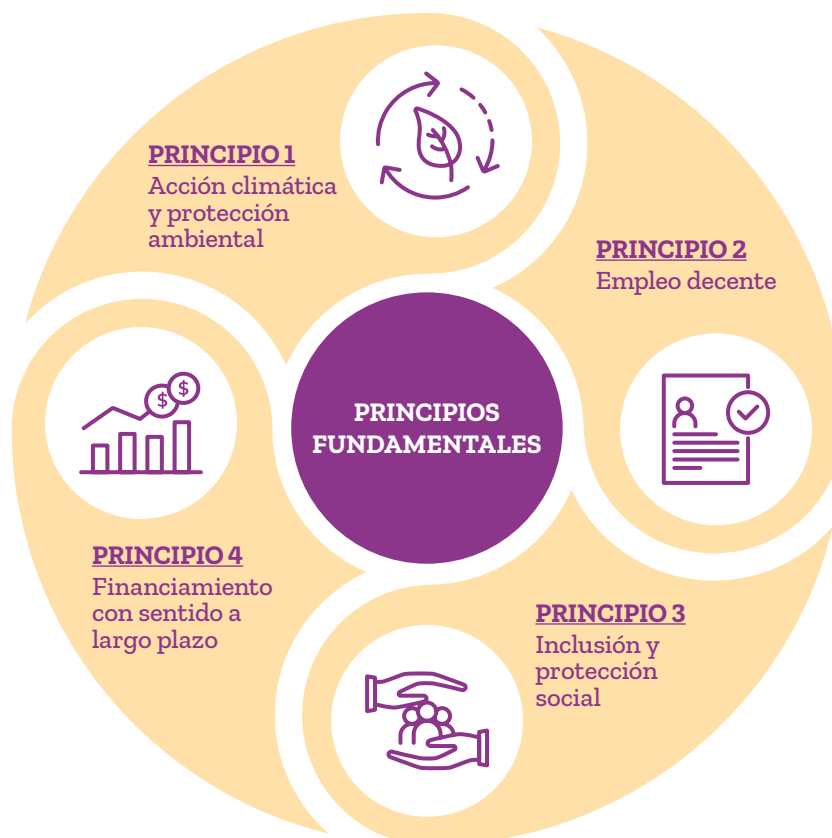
PRINCIPIO 1
Acción climática y protección ambiental

PRINCIPIO 2
Empleo decente

PRINCIPIOS FUNDAMENTALES

PRINCIPIO 4
Financiamiento con sentido a largo plazo

PRINCIPIO 3
Inclusión y protección social